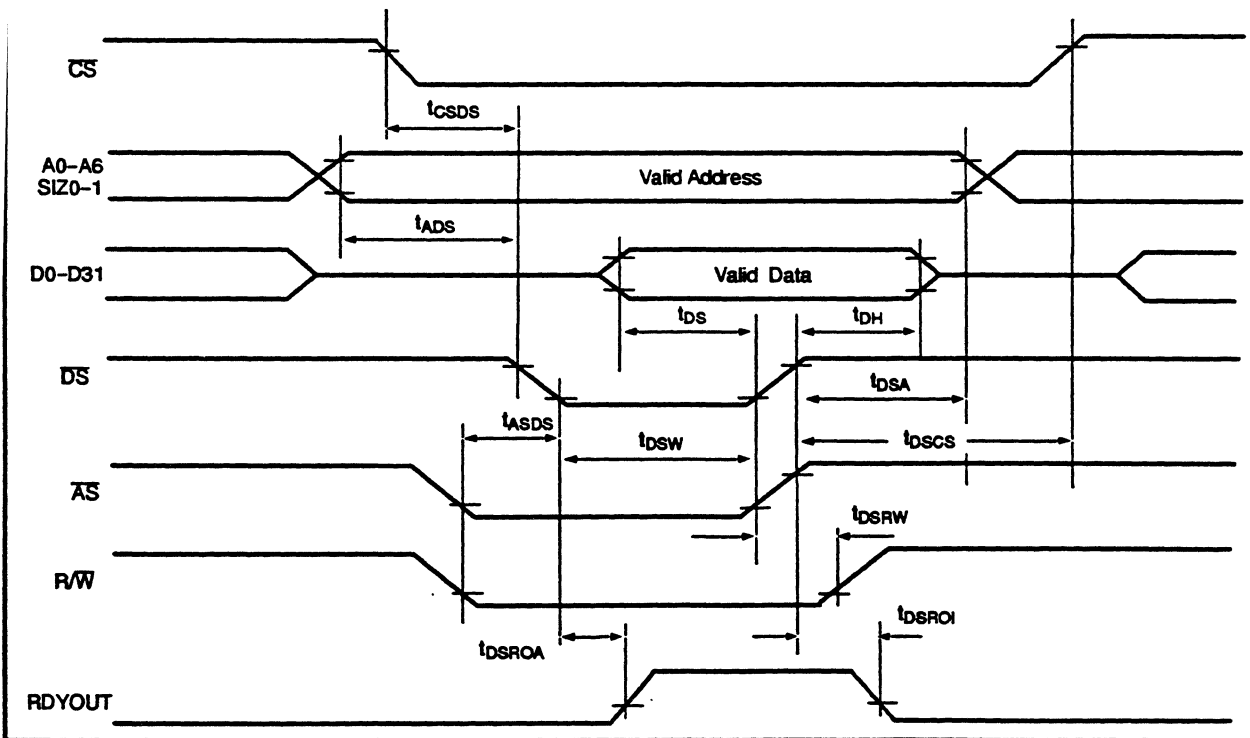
$\overline{CS}$

$t_{CSDS}$

A0–A6
SIZ0–1

Valid Address

$t_{ADS}$

D0–D31

Valid Data

$t_{DS}$

$t_{DH}$

$\overline{DS}$

$t_{DSA}$

$t_{ASDS}$

$t_{DSW}$

$t_{DSCS}$

$\overline{AS}$

$t_{DSRW}$

R/$\overline{W}$

$t_{DSROI}$

$t_{DSROA}$

RDYOUT